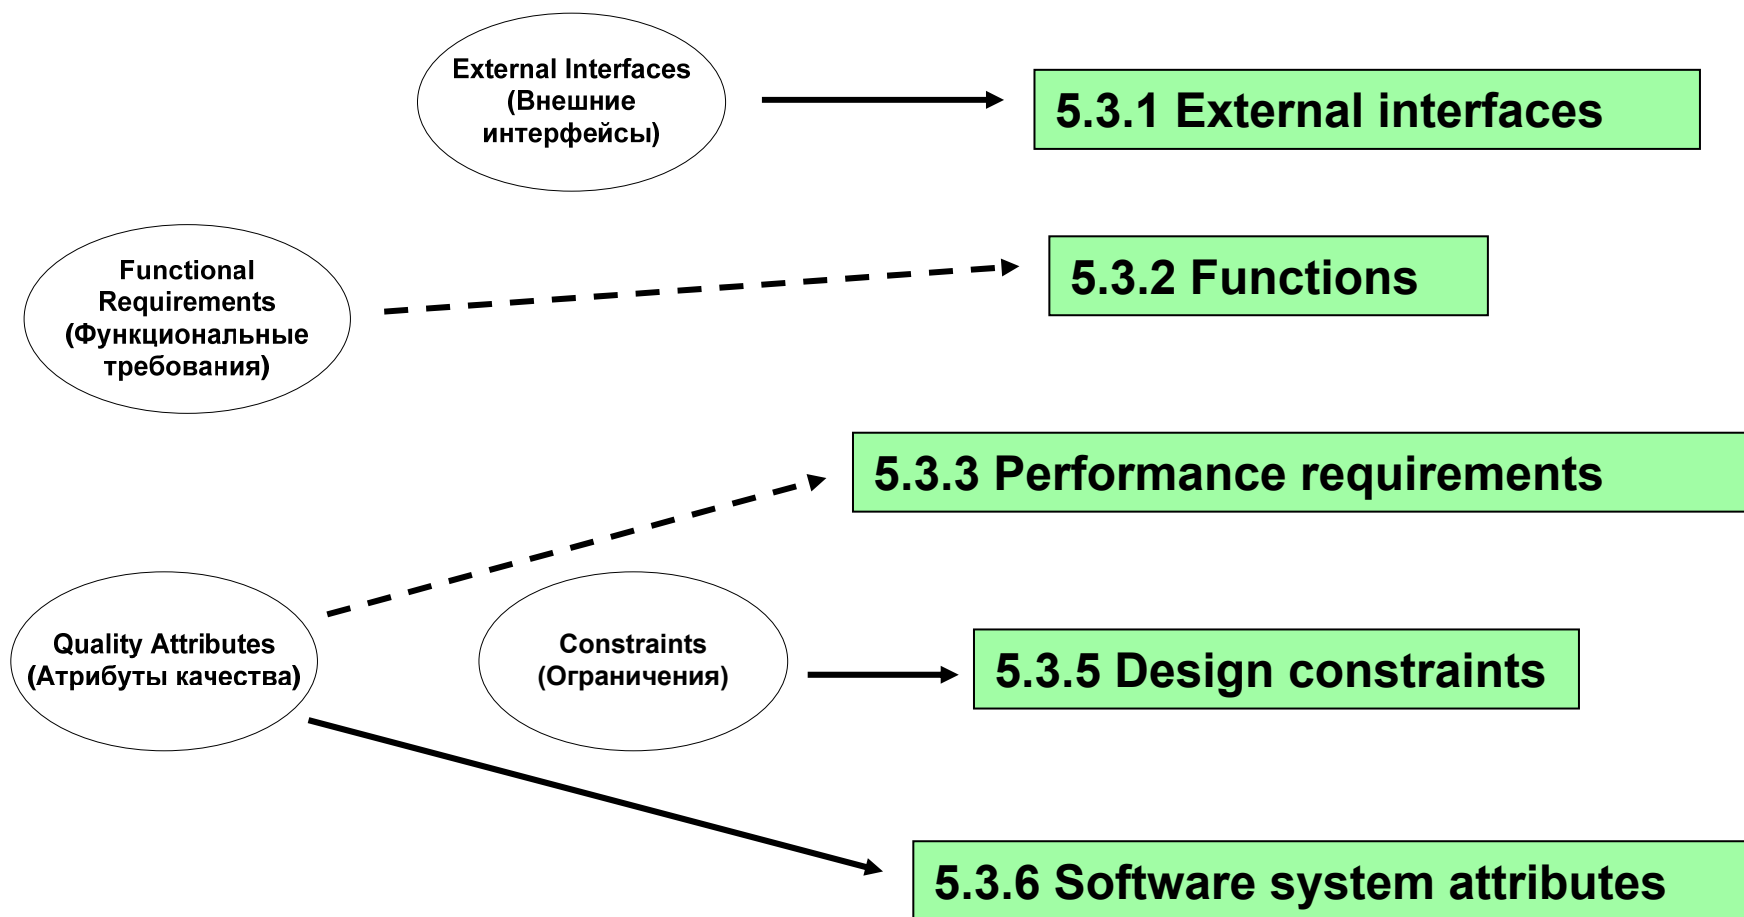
External Interfaces (Внешние интерфейсы)

5.3.1 External interfaces

Functional Requirements (Функциональные требования)

5.3.2 Functions

5.3.3 Performance requirements

Quality Attributes (Атрибуты качества)

Constraints (Ограничения)

5.3.5 Design constraints

5.3.6 Software system attributes